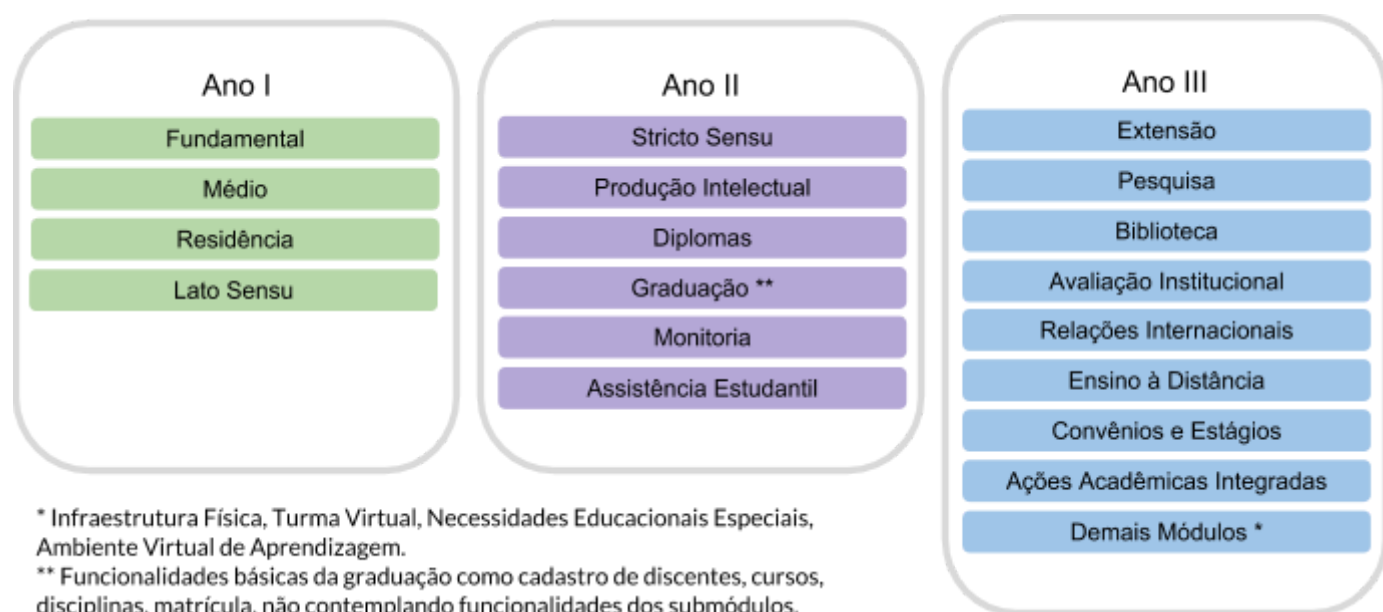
Ano I

Fundamental

Médio

Residência

Lato Sensu

Ano II

Stricto Sensu

Produção Intelectual

Diplomas

Graduação **

Monitoria

Assistência Estudantil

Ano III

Extensão

Pesquisa

Biblioteca

Avaliação Institucional

Relações Internacionais

Ensino à Distância

Convênios e Estágios

Ações Acadêmicas Integradas

Demais Módulos *

* Infraestrutura Física, Turma Virtual, Necessidades Educacionais Especiais, Ambiente Virtual de Aprendizagem.

** Funcionalidades básicas da graduação como cadastro de discentes, cursos, disciplinas, matrícula, não contemplando funcionalidades dos submódulos.